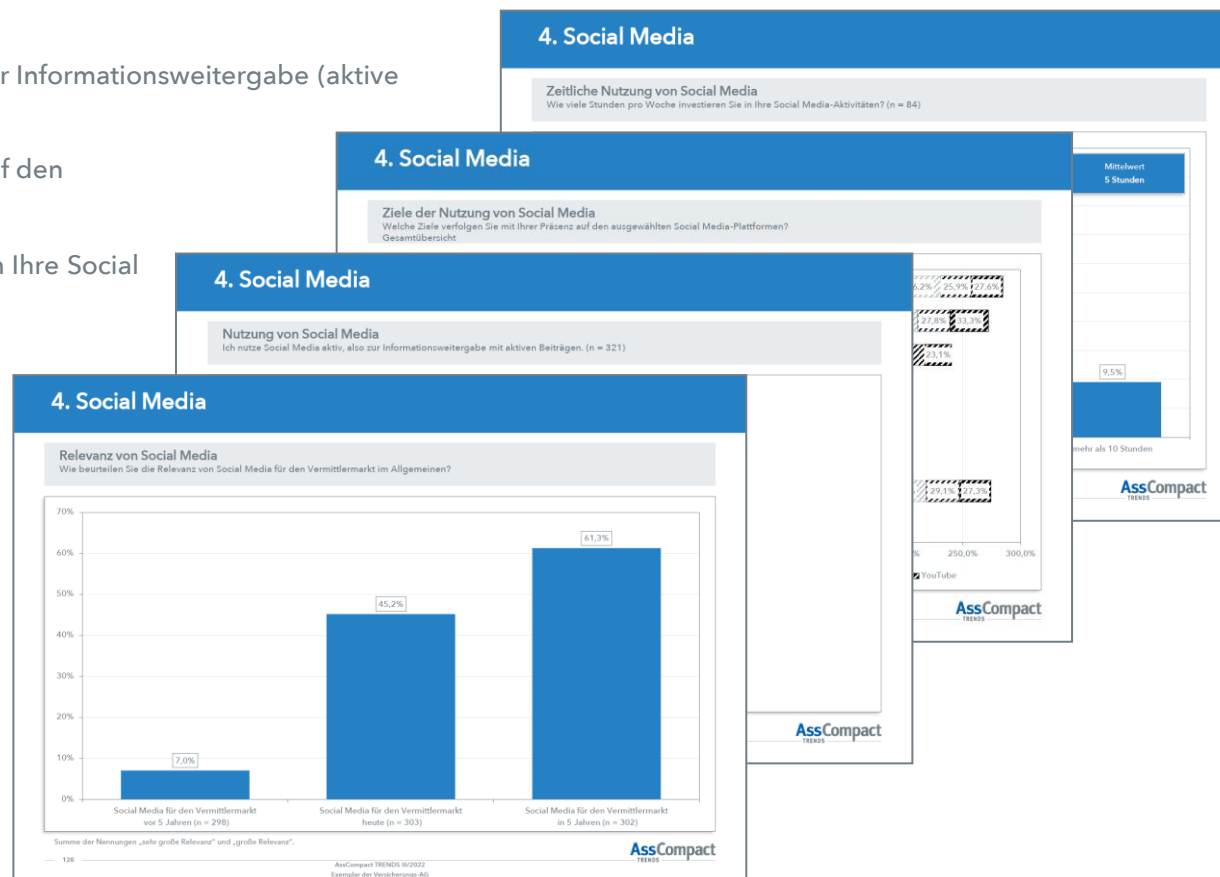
r Informationsweitergabe (aktive

f den

n Ihre Social

4. Social Media

Zeitliche Nutzung von Social Media
Wie viele Stunden pro Woche investieren Sie in Ihre Social Media-Aktivitäten? (n = 84)

Mittelwert
5 Stunden

9,5%

mehr als 10 Stunden

AssCompact TRENDS

4. Social Media

Ziele der Nutzung von Social Media
Welche Ziele verfolgen Sie mit Ihrer Präsenz auf den ausgewählten Social Media-Plattformen?
Gesamtübersicht

6,2% 25,9% 27,6%

27,8% 33,3%

23,1%

29,1% 27,3%

% 250,0% 300,0%

YouTube

AssCompact TRENDS

4. Social Media

Nutzung von Social Media
Ich nutze Social Media aktiv, also zur Informationsweitergabe mit aktiven Beiträgen. (n = 321)

AssCompact TRENDS

4. Social Media

Relevanz von Social Media
Wie beurteilen Sie die Relevanz von Social Media für den Vermittlermarkt im Allgemeinen?

70%
60%
50%
40%
30%
20%
10%
0%

7,0%
45,2%
61,3%

Social Media für den Vermittlermarkt vor 5 Jahren (n = 298)
Social Media für den Vermittlermarkt heute (n = 303)
Social Media für den Vermittlermarkt in 5 Jahren (n = 302)

Summe der Nennungen „sehr große Relevanz" und „große Relevanz".

AssCompact TRENDS

128

AssCompact TRENDS III/2022
Exemplar der Versicherungs-AG